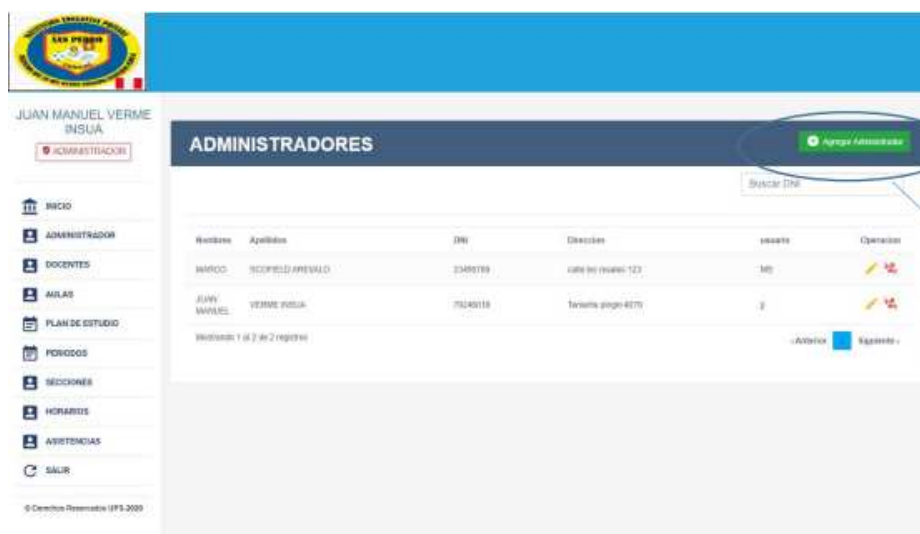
SAN PEDRO

JUAN MANUEL VERME INSUA

ADMINISTRADOR

INICIO

ADMINISTRADOR

DOCENTES

AULAS

PLAN DE ESTUDIO

PERIODOS

SECCIONES

HORARIOS

ASISTENCIAS

SALIR

© Derechos Reservados UPS-2020

ADMINISTRADORES

Agregar Administrador

Buscar DNI

| Nombres | Apellidos | DNI | Direccion | usuario | Operacion |
|---|---|---|---|---|---|
| MARCO | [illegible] AREVALO | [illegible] | calle los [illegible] 123 | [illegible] | |
| JUAN MANUEL | VERME INSUA | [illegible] | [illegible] | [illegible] | |

Mostrando 1 al 2 de 2 registros

Anterior Siguiente